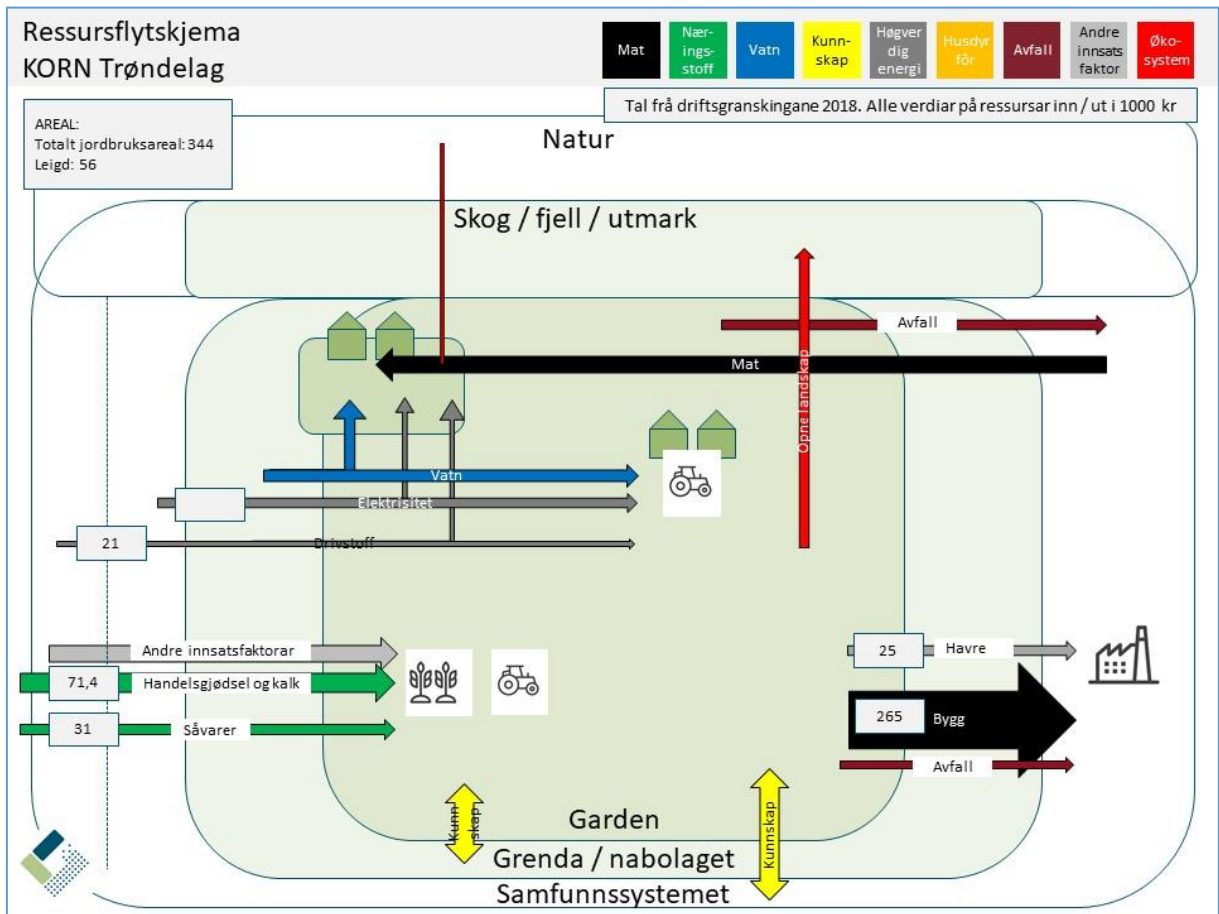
Ressursflytskjema
KORN Trøndelag

Mat
Næringsstoff
Vatn
Kunnskap
Høgverdig energi
Husdyrfôr
Avfall
Andre innsatsfaktor
Økosystem

Tal frå driftsgranskingane 2018. Alle verdiar på ressursar inn / ut i 1000 kr

AREAL:
Totalt jordbruksareal: 344
Leigd: 56

Natur

Skog / fjell / utmark

Avfall

Mat

Opne landskap

Vatn

Elektrisitet

21

Drivstoff

Andre innsatsfaktorar

71,4

Handelsgjødsel og kalk

31

Såvarer

25

Havre

265

Bygg

Avfall

Kunnskap

Kunnskap

Garden

Grenda / nabolaget

Samfunnssystemet